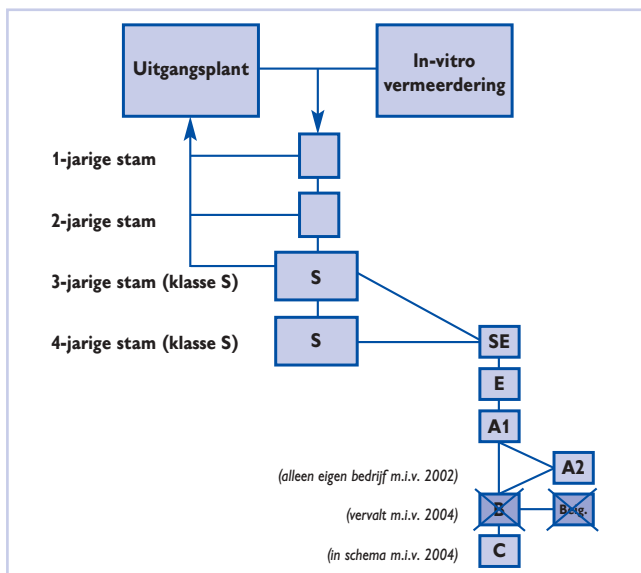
Uitgangsplant

In-vitro vermeerdering

1-jarige stam

2-jarige stam

3-jarige stam (klasse S)

S

4-jarige stam (klasse S)

S

SE

E

A1

A2

(alleen eigen bedrijf m.i.v. 2002)

(vervalt m.i.v. 2004)

B

Beig.

(in schema m.i.v. 2004)

C